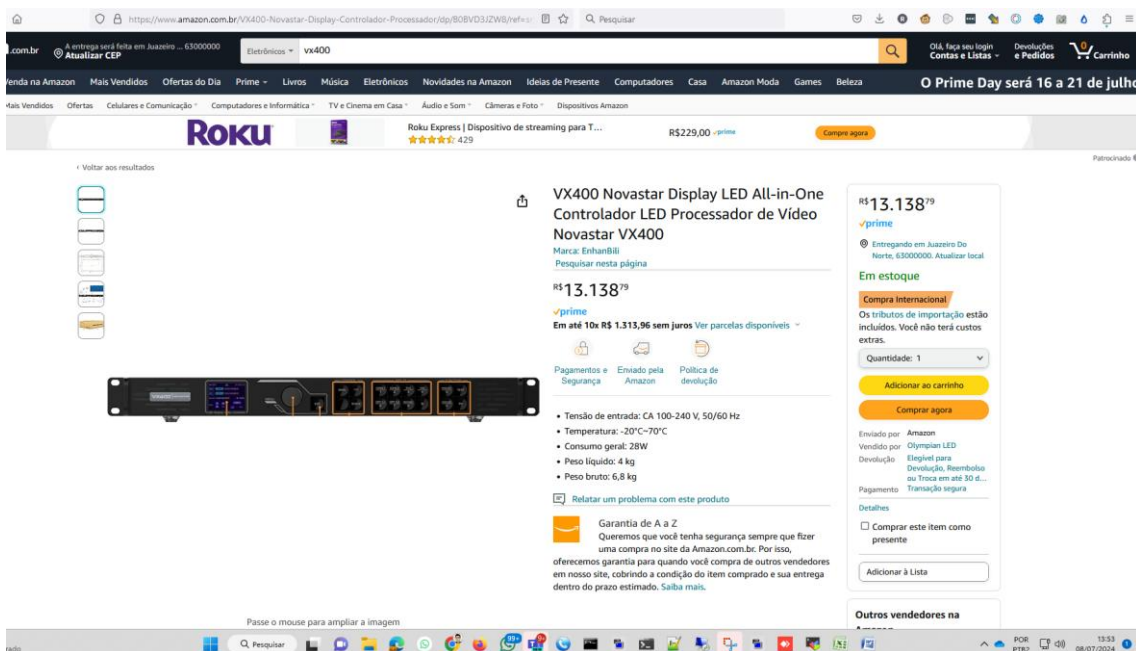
https://www.amazon.com.br/VX400-Novastar-Display-Controlador-Processador/dp/B0BVD3JZW8/ref=

Q Pesquisar

.com.br A entrega será feita em Juazeiro ... 63000000 Atualizar CEP

Eletrônicos vx400

Olá, faça seu login Contas e Listas

Devoluções e Pedidos

0 Carrinho

Venda na Amazon Mais Vendidos Ofertas do Dia Prime Livros Música Eletrônicos Novidades na Amazon Ideias de Presente Computadores Casa Amazon Moda Games Beleza

O Prime Day será 16 a 21 de julho

Mais Vendidos Ofertas Celulares e Comunicação Computadores e Informática TV e Cinema em Casa Áudio e Som Câmeras e Foto Dispositivos Amazon

ROKU

Roku Express | Dispositivo de streaming para T...
429

R$229,00 prime

Compre agora

Patrocinado

‹ Voltar aos resultados

VX400 Novastar Display LED All-in-One Controlador LED Processador de Vídeo Novastar VX400

Marca: EnhanBili

Pesquisar nesta página

R$13.138$^{79}$

prime

Em até 10x R$ 1.313,96 sem juros Ver parcelas disponíveis

Pagamentos e Segurança

Enviado pela Amazon

Política de devolução

• Tensão de entrada: CA 100-240 V, 50/60 Hz
• Temperatura: -20°C~70°C
• Consumo geral: 28W
• Peso líquido: 4 kg
• Peso bruto: 6,8 kg

Relatar um problema com este produto

Garantia de A a Z

Queremos que você tenha segurança sempre que fizer uma compra no site da Amazon.com.br. Por isso, oferecemos garantia para quando você compra de outros vendedores em nosso site, cobrindo a condição do item comprado e sua entrega dentro do prazo estimado. Saiba mais.

Passe o mouse para ampliar a imagem

R$13.138$^{79}$

prime

Entregando em Juazeiro Do Norte, 63000000. Atualizar local

Em estoque

Compra Internacional

Os tributos de importação estão incluídos. Você não terá custos extras.

Quantidade: 1

Adicionar ao carrinho

Comprar agora

Enviado por Amazon
Vendido por Olympian LED
Devolução Elegível para Devolução, Reembolso ou Troca em até 30 d...
Pagamento Transação segura

Detalhes

Comprar este item como presente

Adicionar à Lista

Outros vendedores na

Q Pesquisar

POR PTB2 13:53 08/07/2024